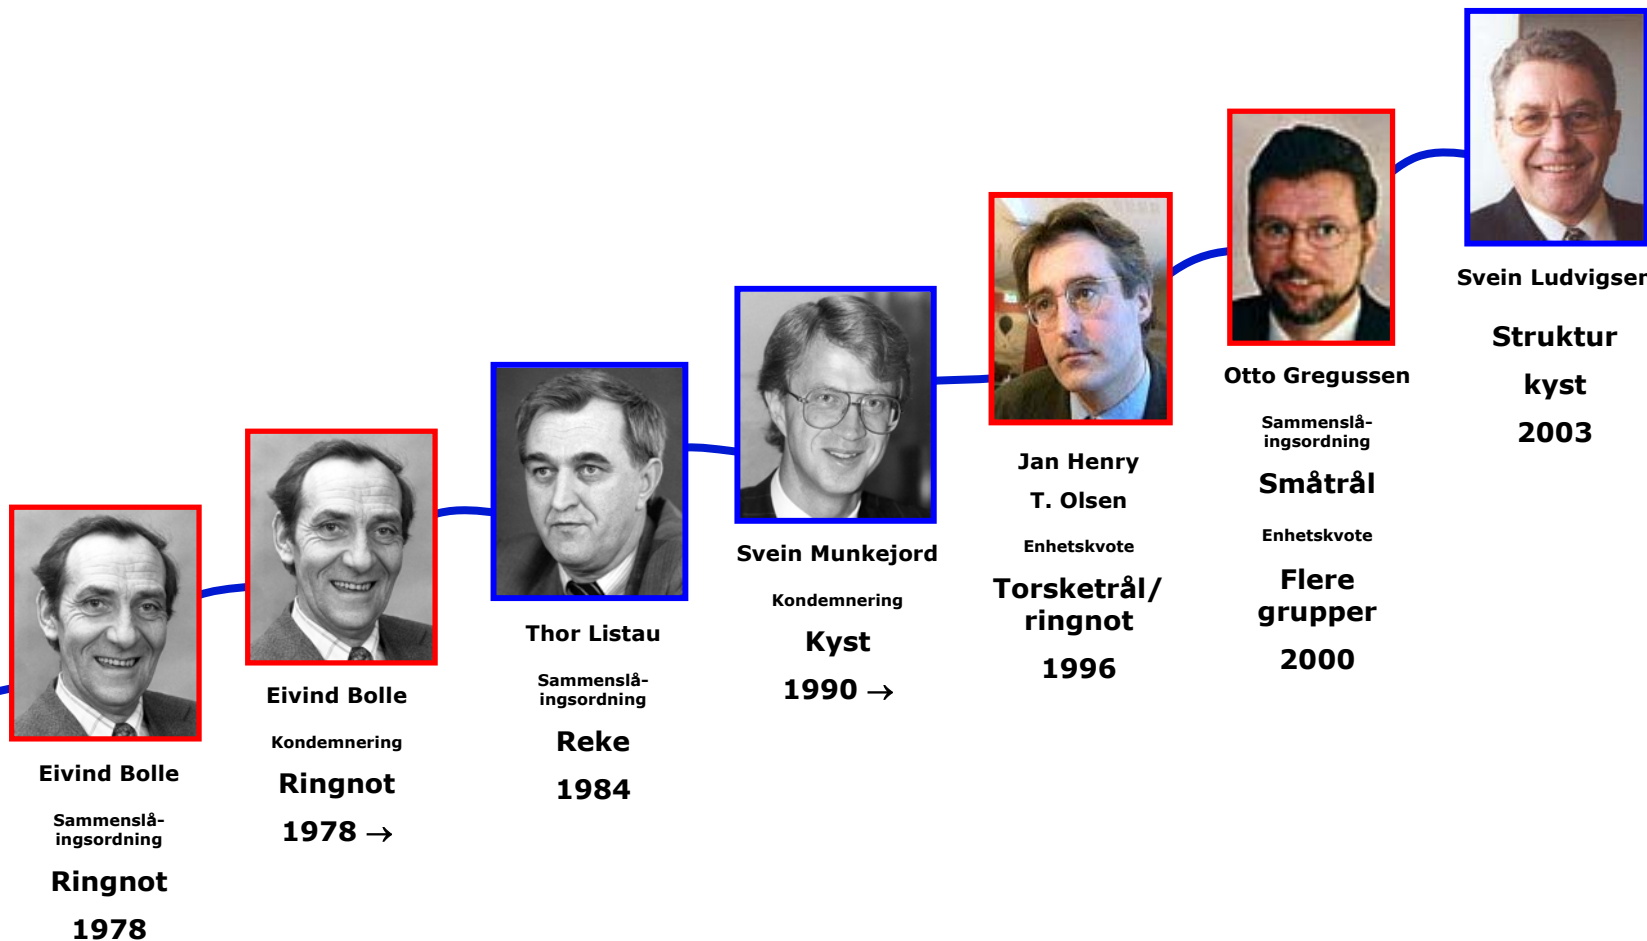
Eivind Bolle

Sammenslåingsordning

Ringnot

1978

Eivind Bolle

Kondemnering

Ringnot

1978 →

Thor Listau

Sammenslåingsordning

Reke

1984

Svein Munkejord

Kondemnering

Kyst

1990 →

Jan Henry T. Olsen

Enhetskvote

Torsketrål/ ringnot

1996

Otto Gregussen

Sammenslåingsordning

Småtrål

Enhetskvote

Flere grupper

2000

Svein Ludvigsen

Struktur kyst

2003